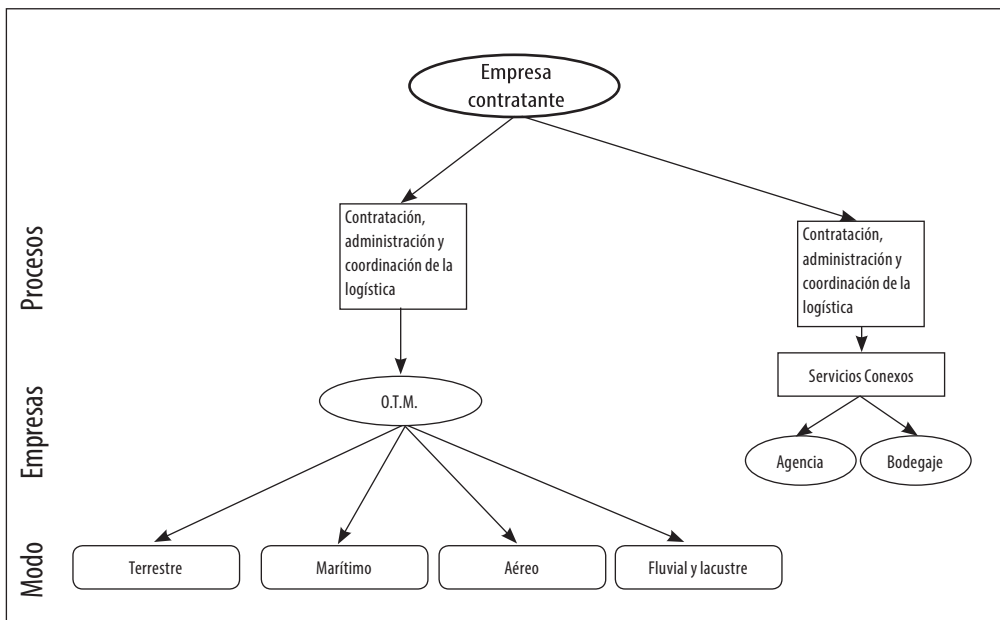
Empresa contratante

Procesos

Contratación, administración y coordinación de la logística

Contratación, administración y coordinación de la logística

Empresas

O.T.M.

Servicios Conexos

Agencia

Bodegaje

Modo

Terrestre

Marítimo

Aéreo

Fluvial y lacustre